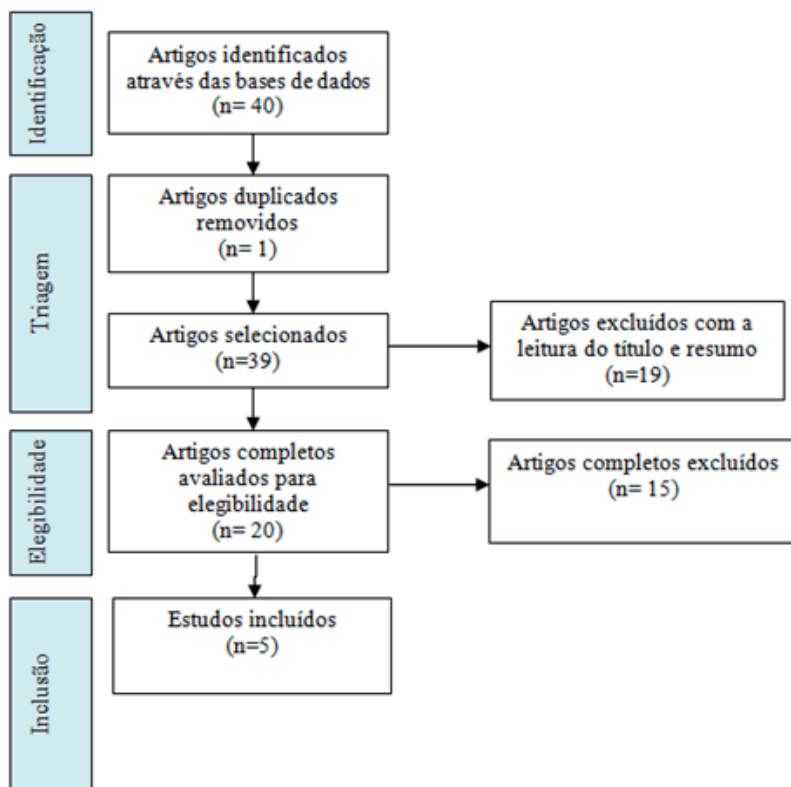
Identificação

Artigos identificados através das bases de dados (n= 40)

Triagem

Artigos duplicados removidos (n= 1)

Artigos selecionados (n=39)

Artigos excluídos com a leitura do título e resumo (n=19)

Elegibilidade

Artigos completos avaliados para elegibilidade (n= 20)

Artigos completos excluídos (n= 15)

Inclusão

Estudos incluídos (n=5)